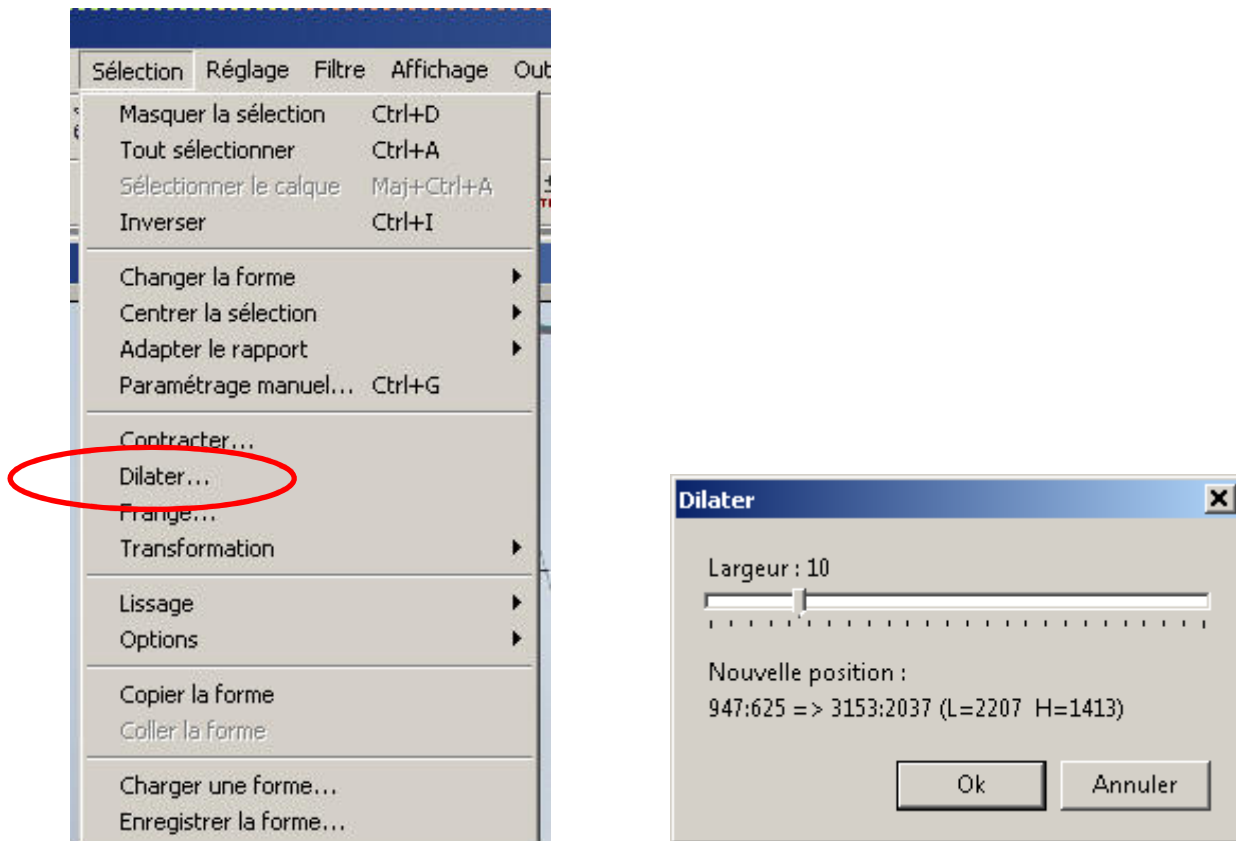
Sélection Réglage Filtre Affichage Out

Masquer la sélection Ctrl+D
Tout sélectionner Ctrl+A
Sélectionner le calque Maj+Ctrl+A
Inverser Ctrl+I

Changer la forme
Centrer la sélection
Adapter le rapport
Paramétrage manuel... Ctrl+G

Contracter...
Dilater...
Frange...
Transformation

Lissage
Options

Copier la forme
Coller la forme

Charger une forme...
Enregistrer la forme...

Dilater

Largeur : 10

Nouvelle position :
947:625 => 3153:2037 (L=2207 H=1413)

Ok
Annuler